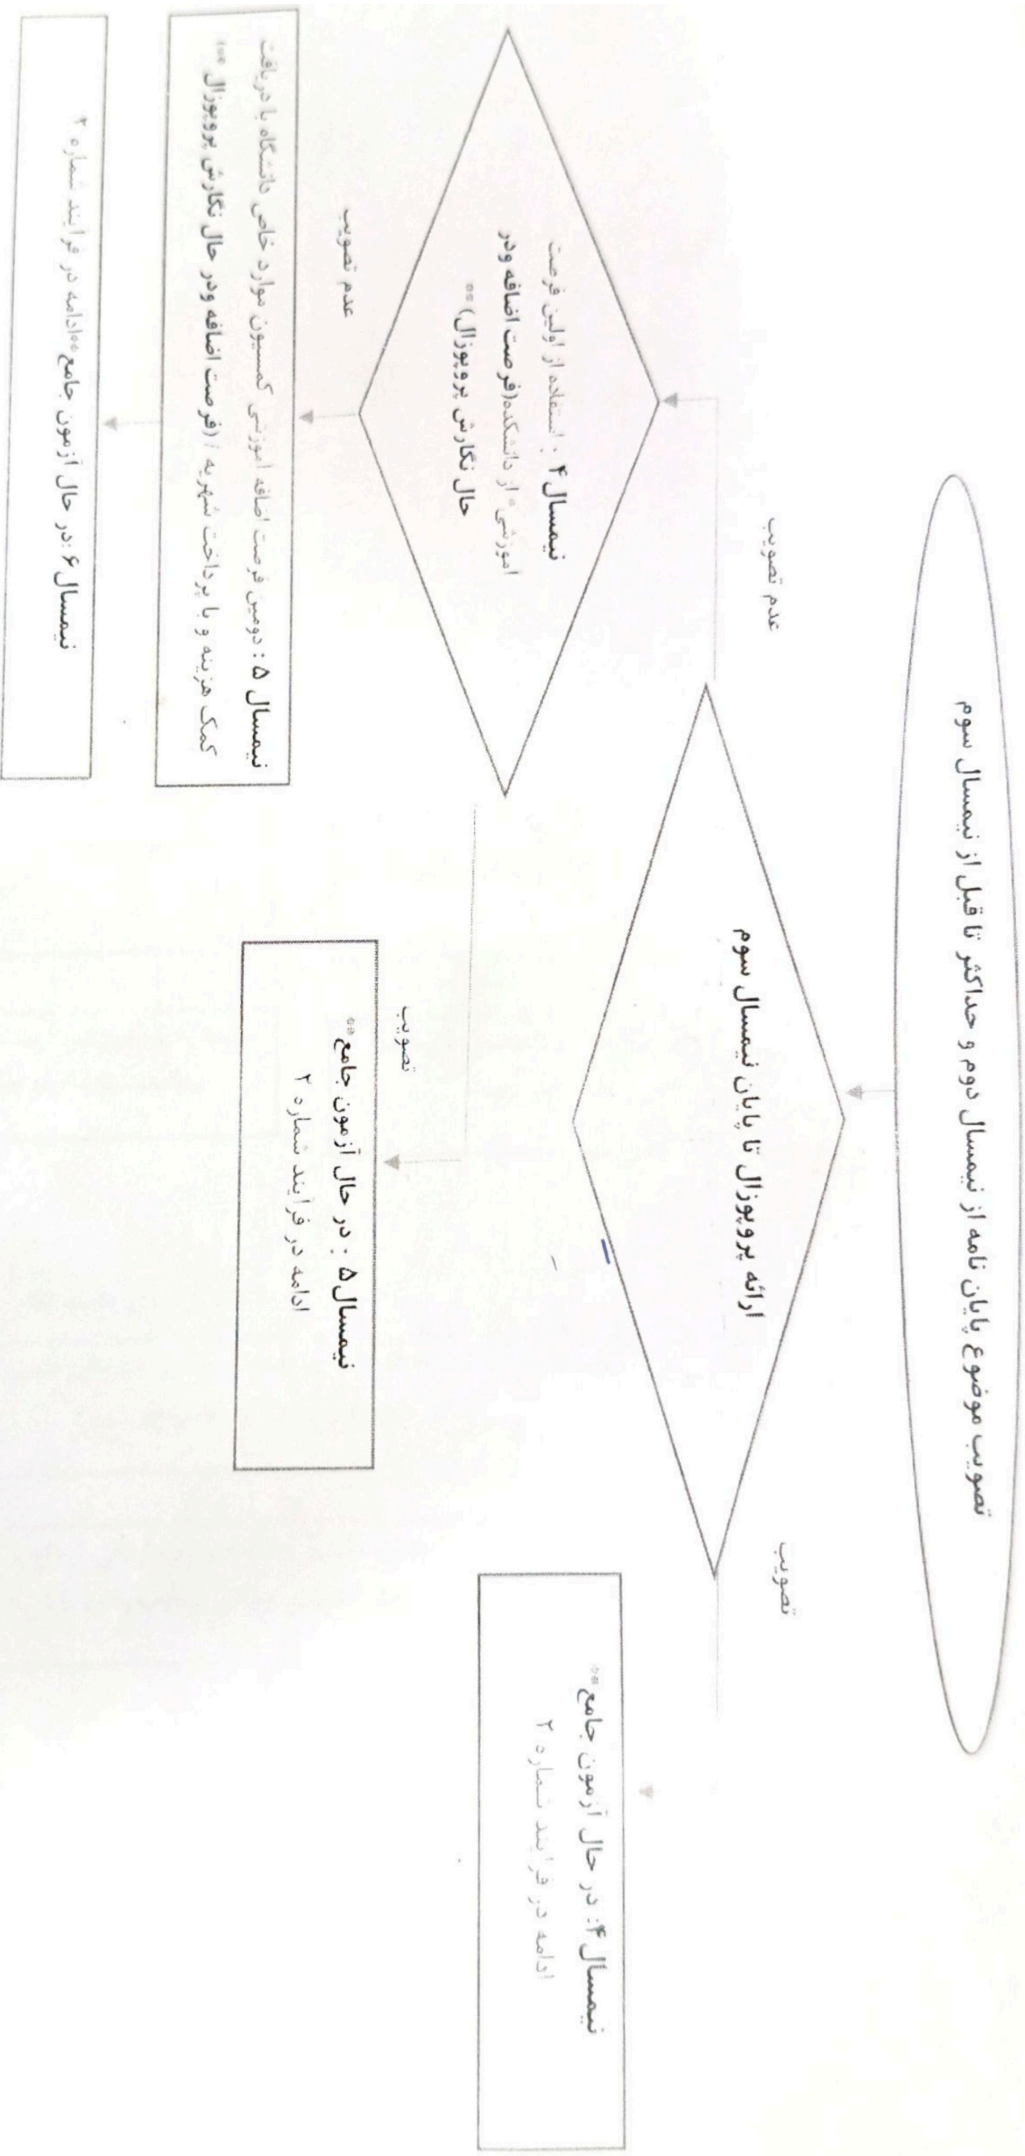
تصویب موضوع پایان نامه از نیمسال دوم و حداکثر تا قبل از نیمسال سوم

ارائه پروپوزال تا پایان نیمسال سوم

تصویب

نیمسال ۴: در حال آزمون جامع*
ادامه در فرآیند شماره ۲

عدم تصویب

نیمسال ۴ : استفاده از اولین فرصت آموزشی* از دانشکده(فرصت اضافه ودر حال نگارش پروپوزال)**

تصویب

نیمسال ۵ : در حال آزمون جامع*
ادامه در فرآیند شماره ۲

عدم تصویب

نیمسال ۵ : دومین فرصت اضافه آموزشی کمسیون موارد خاص دانشگاه با دریافت کمک هزینه و با پرداخت شهریه (فرصت اضافه ودر حال نگارش پروپوزال)**

نیمسال ۶ در حال آزمون جامع**ادامه در فرآیند شماره ۲